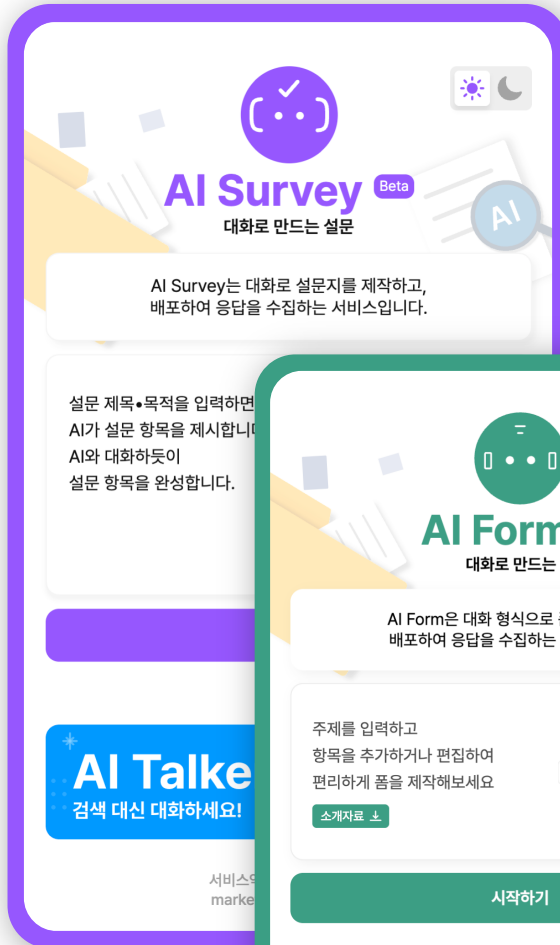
AI Survey Beta
대화로 만드는 설문

AI Survey는 대화로 설문지를 제작하고, 배포하여 응답을 수집하는 서비스입니다.

설문 제목•목적을 입력하면
AI가 설문 항목을 제시합니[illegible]
AI와 대화하듯이
설문 항목을 완성합니다.

AI Talke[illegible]
검색 대신 대화하세요!

서비스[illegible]
marke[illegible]

AI
AI Form
대화로 만드는 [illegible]

AI Form은 대화 형식으로 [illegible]
배포하여 응답을 수집하는 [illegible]

주제를 입력하고
항목을 추가하거나 편집하여
편리하게 폼을 제작해보세요
소개자료

시작하기